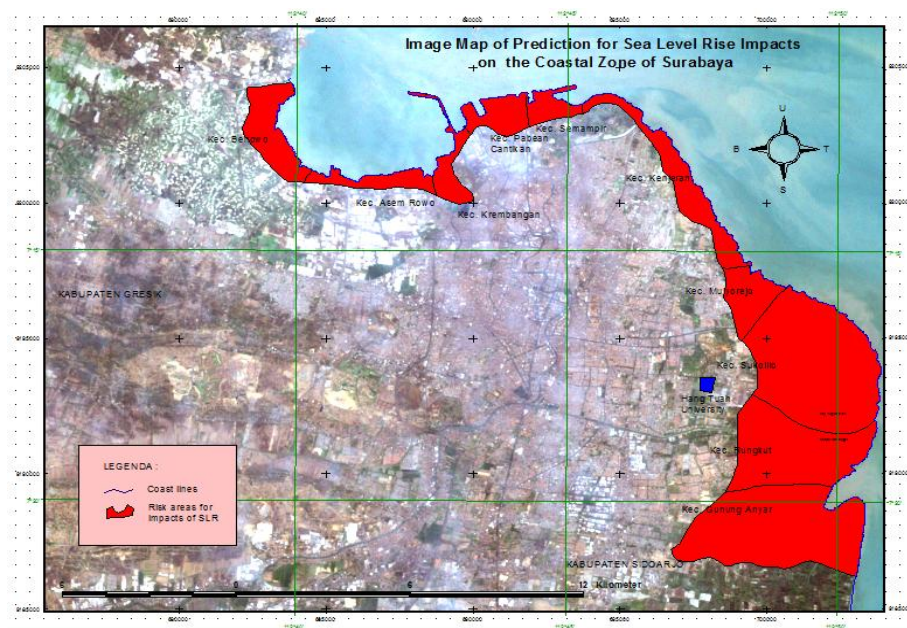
Image Map of Prediction for Sea Level Rise Impacts on the Coastal Zope of Surabaya

U
B
T
S

Kec. Benowo
Kec. Pabean Cantikan
Kec. Semampir
Kec. Kenjeran
Kec. Asem Rowo
Kec. Krembangan
KABUPATEN GRESIK
Kec. Mulyorejo
Kec. Sukolilo
Hang Tuah University
Kec. Rungkut
Kec. Gunung Anyar
KABUPATEN SIDOARJO

LEGENDA :
Coast lines
Risk areas for impacts of SLR

6 0 6 12 Kilometer